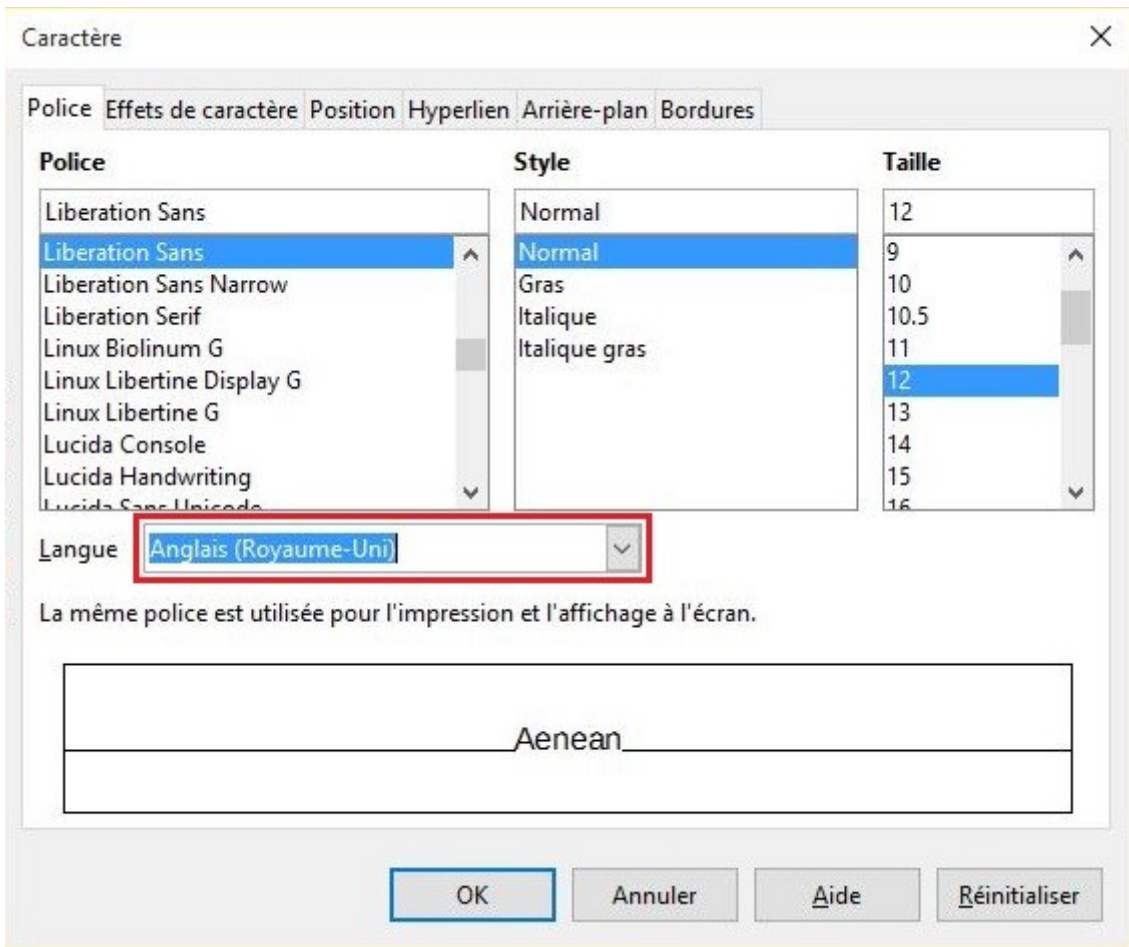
Caractère

×

Police | Effets de caractère | Position | Hyperlien | Arrière-plan | Bordures

Police

Liberation Sans

Liberation Sans
Liberation Sans Narrow
Liberation Serif
Linux Biolinum G
Linux Libertine Display G
Linux Libertine G
Lucida Console
Lucida Handwriting
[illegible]

Style

Normal

Normal
Gras
Italique
Italique gras

Taille

12

9
10
10.5
11
12
13
14
15
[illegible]

Langue Anglais (Royaume-Uni)

La même police est utilisée pour l'impression et l'affichage à l'écran.

Aenean

OK | Annuler | Aide | Réinitialiser